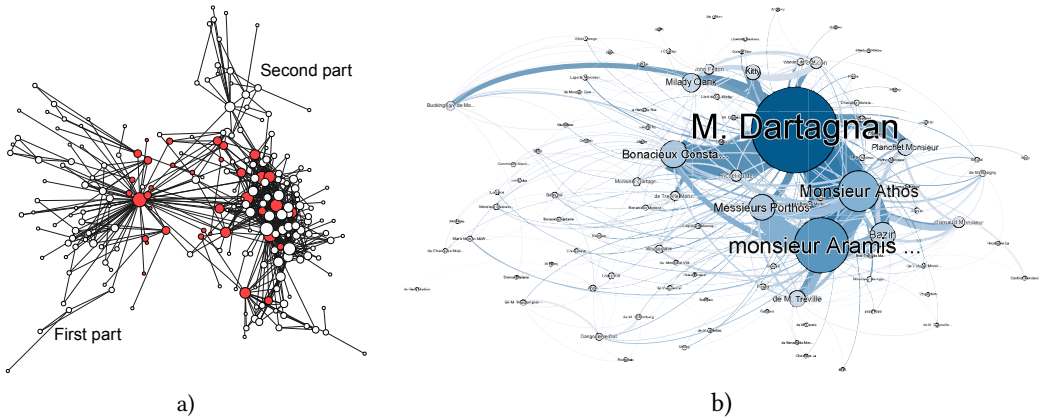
Second part

First part

a)

M. Dartagnan

Monsieur Athos

monsieur Aramis ...

Bonacieux Consta...

Milady Clarik

Kitty

Messieurs Porthos

Planchet Monsieur

Bazin

de M. Treville

Buckingham de Mo...

b)